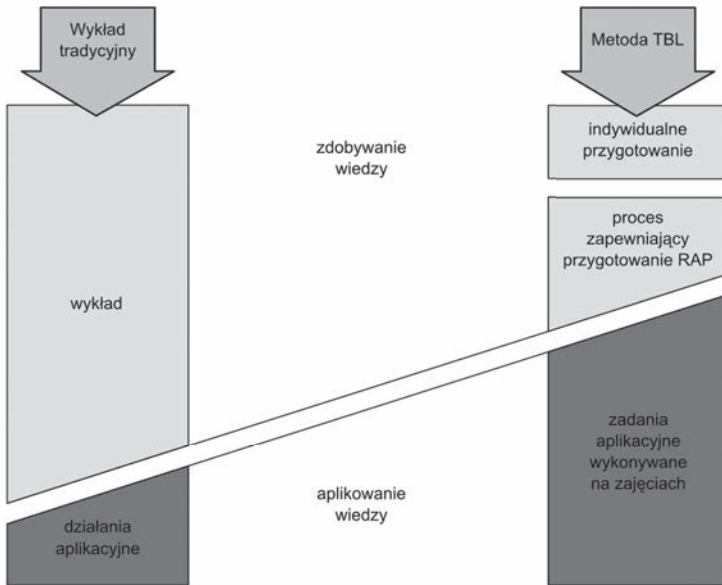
Wykład tradycyjny

Metoda TBL

zdobywanie wiedzy

indywidualne przygotowanie

proces zapewniający przygotowanie RAP

wykład

zadania aplikacyjne wykonywane na zajęciach

aplikowanie wiedzy

działania aplikacyjne